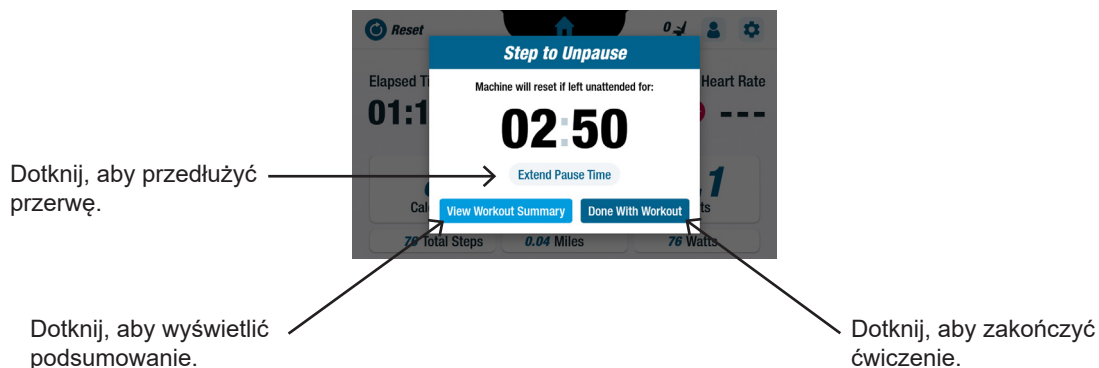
Reset

0

Elapsed Ti

01:1

Heart Rate

---

Step to Unpause

Machine will reset if left unattended for:

02:50

Extend Pause Time

Cal

1

ts

View Workout Summary

Done With Workout

76 Total Steps

0.04 Miles

76 Watts

Dotknij, aby przedłużyć przerwę.

Dotknij, aby wyświetlić podsumowanie.

Dotknij, aby zakończyć ćwiczenie.